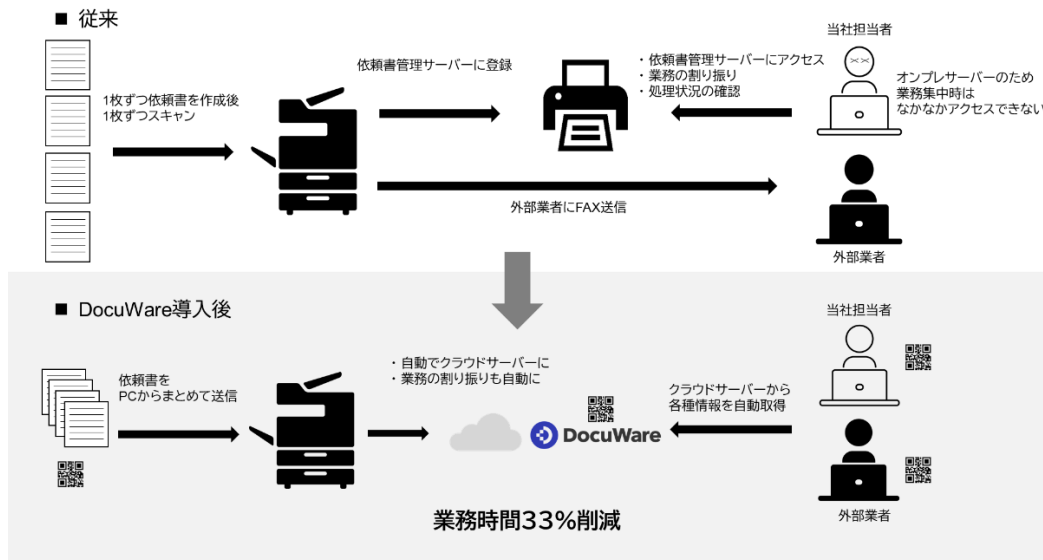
■ 従来

1枚ずつ依頼書を作成後
1枚ずつスキャン

依頼書管理サーバーに登録

・依頼書管理サーバーにアクセス
・業務の割り振り
・処理状況の確認

当社担当者

オンプレサーバーのため
業務集中時は
なかなかアクセスできない

外部業者にFAX送信

外部業者

■ DocuWare導入後

依頼書を
PCからまとめて送信

・自動でクラウドサーバーに
・業務の割り振りも自動に

DocuWare

クラウドサーバーから
各種情報を自動取得

当社担当者

外部業者

業務時間33%削減